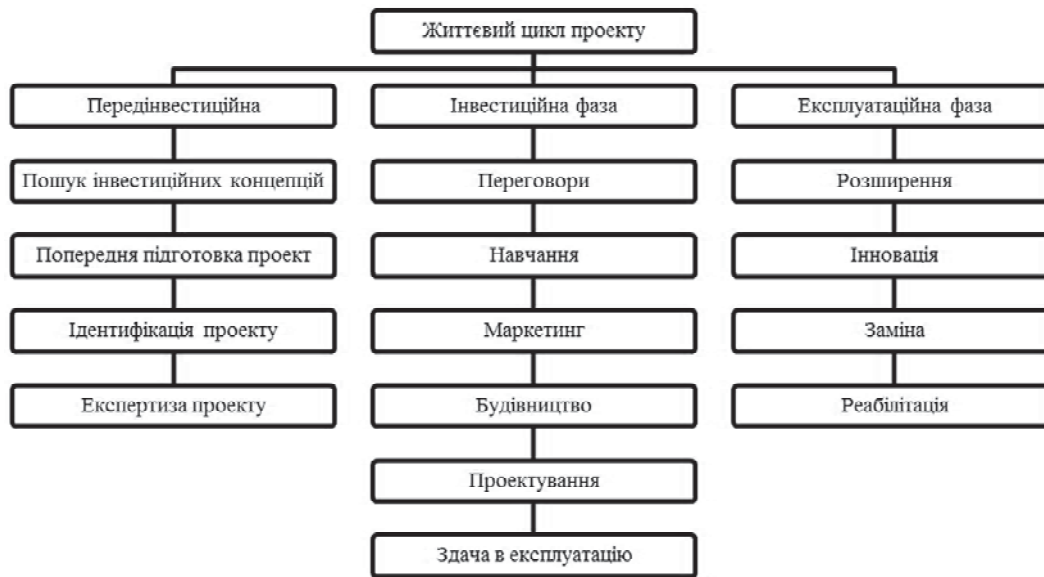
Життєвий цикл проекту

Передінвестиційна

Пошук інвестиційних концепцій

Попередня підготовка проект

Ідентифікація проекту

Експертиза проекту

Інвестиційна фаза

Переговори

Навчання

Маркетинг

Будівництво

Проектування

Здача в експлуатацію

Експлуатаційна фаза

Розширення

Інновація

Заміна

Реабілітація